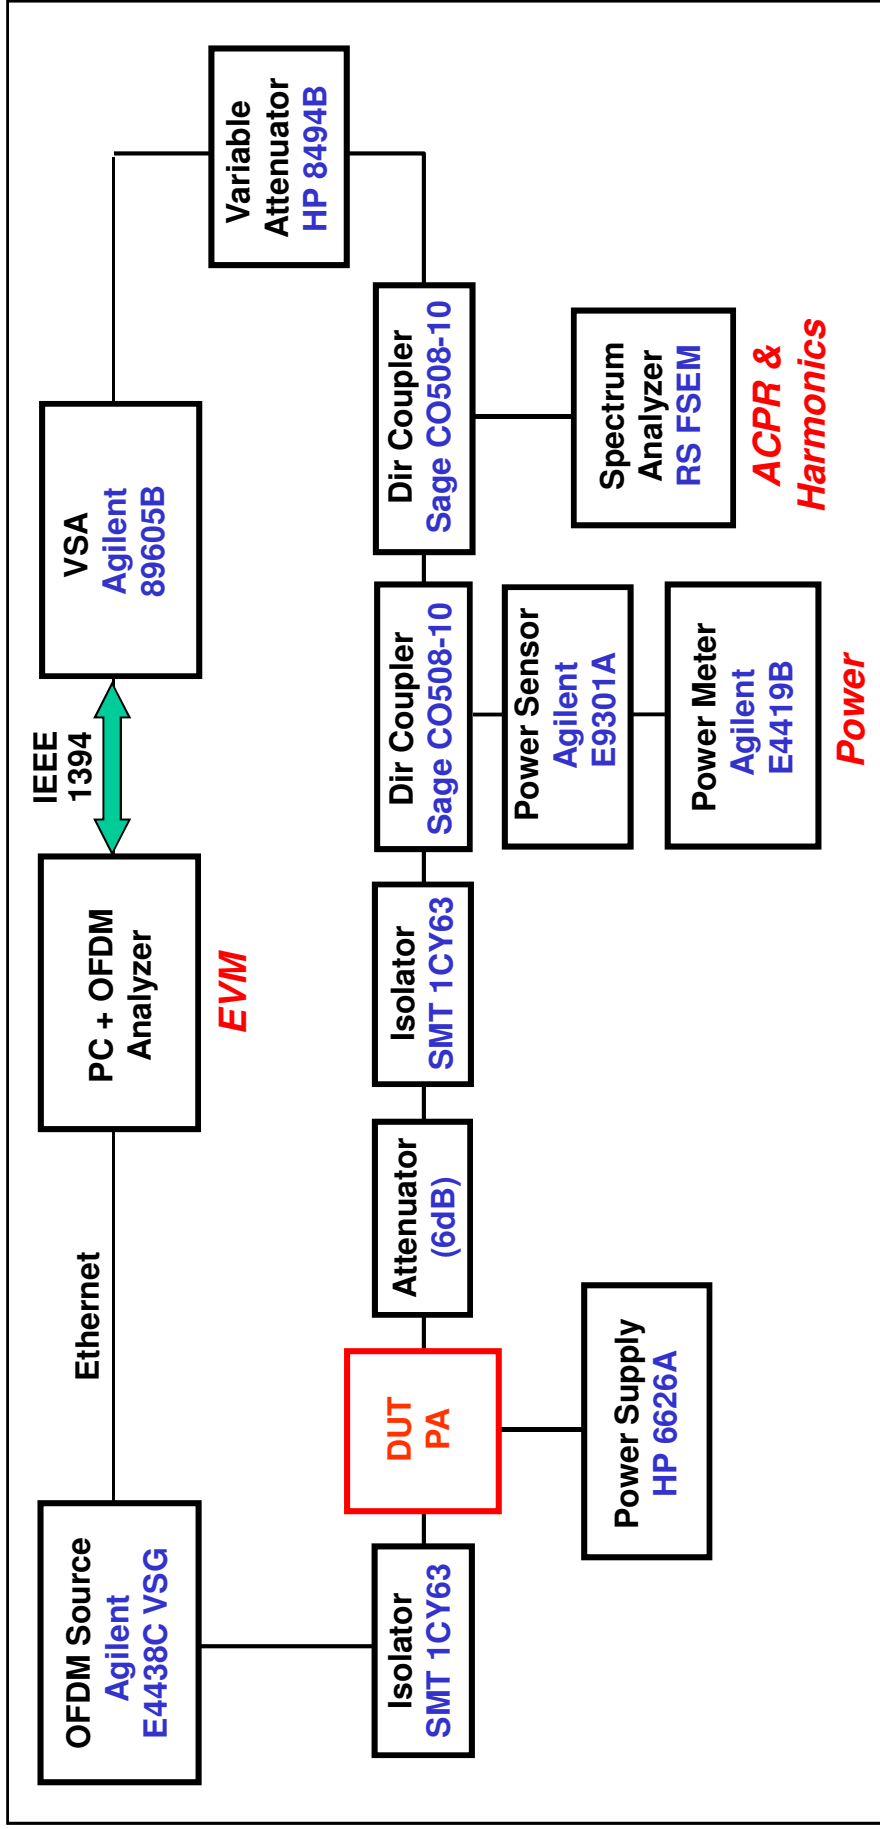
Variable Attenuator HP 8494B

VSA Agilent 89605B

IEEE 1394

PC + OFDM Analyzer

EVM

Ethernet

OFDM Source Agilent E4438C VSG

Dir Coupler Sage CO508-10

Spectrum Analyzer RS FSEM

ACPR & Harmonics

Dir Coupler Sage CO508-10

Power Sensor Agilent E9301A

Power Meter Agilent E4419B

Power

Isolator SMT 1CY63

Attenuator (6dB)

DUT PA

Power Supply HP 6626A

Isolator SMT 1CY63